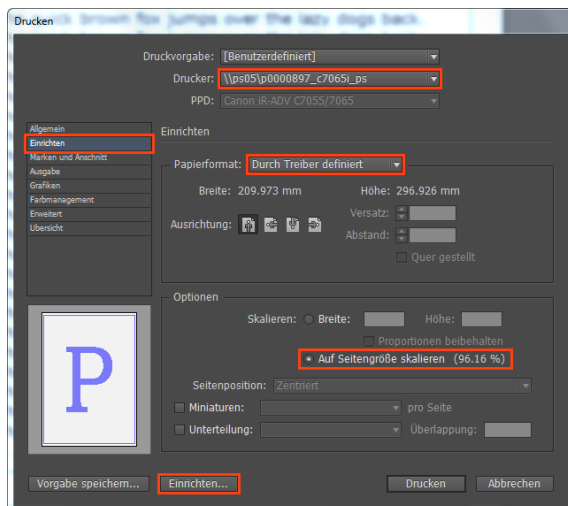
Drucken

ck brown fox jumps over the lazy dogs back.

Druckvorgabe: [Benutzerdefiniert]
Drucker: \\ps05\p0000897_c7065i_ps
PPD: Canon iR-ADV C7055/7065

Allgemein
Einrichten
Marken und Anschnitt
Ausgabe
Grafiken
Farbmanagement
Erweitert
Übersicht

Einrichten

Papierformat: Durch Treiber definiert
Breite: 209.973 mm
Höhe: 296.926 mm
Ausrichtung:
Versatz:
Abstand:
Quer gestellt

Optionen
Skalieren: Breite:
Höhe:
Proportionen beibehalten
Auf Seitengröße skalieren (96.16 %)
Seitenposition: Zentriert
Miniaturen:
pro Seite
Unterteilung:
Überlappung:

P

Vorgabe speichern...
Einrichten...
Drucken
Abbrechen